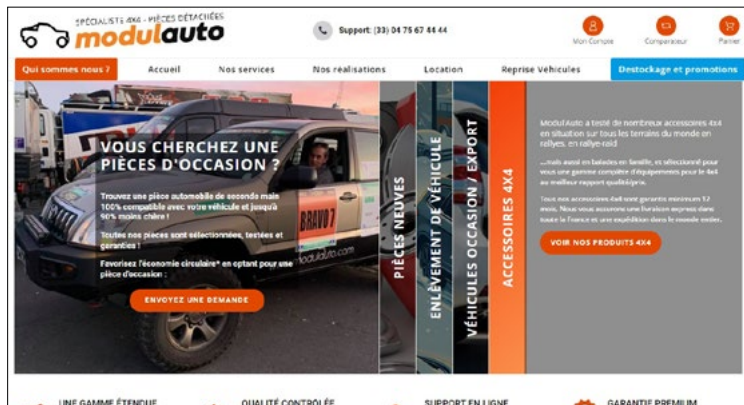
SPÉCIALISTE 4x4 - PIÈCES DÉTACHÉES
modulauto

Support: (33) 04 75 67 44 44

Mon Compte
Comparateur
Panier

Qui sommes nous ?
Accueil
Nos services
Nos réalisations
Location
Reprise Véhicules
Destockage et promotions

VOUS CHERCHEZ UNE PIÈCES D'OCCASION ?

Trouvez une pièce automobile de seconde main 100% compatible avec votre véhicule et jusqu'à 90% moins chère !

Toutes nos pieces sont sélectionnées, testées et garanties !

Favorisez l'économie circulaire* en optant pour une pièce d'occasion :

ENVOYEZ UNE DEMANDE

BRAVO 7
modulauto.com

PIÈCES NEUVES
ENLÈVEMENT DE VÉHICULE
VÉHICULES OCCASION / EXPORT
ACCESSOIRES 4X4

ModulAuto a testé de nombreux accessoires 4x4 en situation sur tous les terrains du monde en rallyes, en rallye-raid

...mais aussi en balades en famille, et sélectionné pour vous une gamme complète d'équipements pour le 4x4 au meilleur rapport qualité/prix.

Tous nos accessoires 4x4 sont garantis minimum 12 mois. Nous vous assurons une livraison express dans toute la France et une expédition dans le monde entier.

VOIR NOS PRODUITS 4X4

UNE GAMME ÉTENDUE
QUALITÉ CONTRÔLÉE
SUPPORT EN LIGNE
GARANTIE PREMIUM